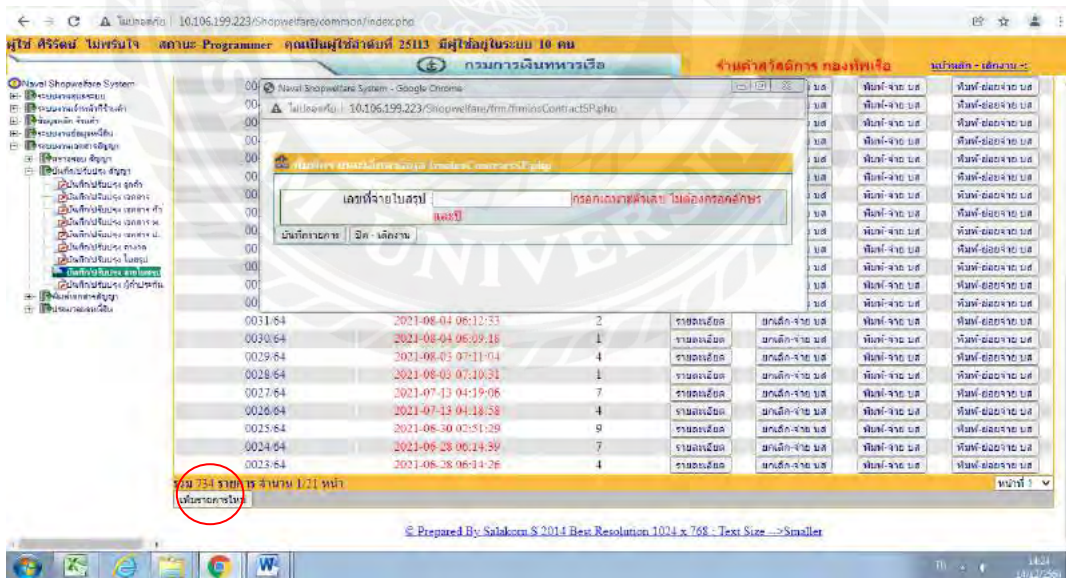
ไม่ปลอดภัย | 10.106.199.223/Shopwelfare/common/index.php

ผู้ใช้ ศิริรัตน์ ไม่พรั่นใจ สถานะ Programmer คุณเป็นผู้ใช้ลำดับที่ 25113 มีผู้ใช้อยู่ในระบบ 10 คน

กรมการเงินทหารเรือ

ร้านค้าสวัสดิการ กองทัพเรือ

หน้าหลัก - เลิกงาน -:

Naval Shopwelfare System

Naval Shopwelfare System - Google Chrome

ไม่ปลอดภัย | 10.106.199.223/Shopwelfare/frm/frmInsContractSP.php

บันทึก แทรกใบสรุปผล frmInsContractSP.php

เลขที่จ่ายใบสรุป

กรอกเฉพาะตัวเลข ไม่ต้องกรอกอักษร และปี

บันทึกรายการ | ปิด - เลิกงาน

| | | | | | | |
|---|---|---|---|---|---|---|
| 0031/64 | 2021-08-04 06:12:33 | 2 | รายละเอียด | ยกเลิก-จ่าย บส | พิมพ์-จ่าย บส | พิมพ์-ย่อยจ่าย บส |
| 0030/64 | 2021-08-04 06:09:18 | 1 | รายละเอียด | ยกเลิก-จ่าย บส | พิมพ์-จ่าย บส | พิมพ์-ย่อยจ่าย บส |
| 0029/64 | 2021-08-03 07:11:04 | 4 | รายละเอียด | ยกเลิก-จ่าย บส | พิมพ์-จ่าย บส | พิมพ์-ย่อยจ่าย บส |
| 0028/64 | 2021-08-03 07:10:31 | 1 | รายละเอียด | ยกเลิก-จ่าย บส | พิมพ์-จ่าย บส | พิมพ์-ย่อยจ่าย บส |
| 0027/64 | 2021-07-13 04:19:06 | 7 | รายละเอียด | ยกเลิก-จ่าย บส | พิมพ์-จ่าย บส | พิมพ์-ย่อยจ่าย บส |
| 0026/64 | 2021-07-13 04:18:58 | 4 | รายละเอียด | ยกเลิก-จ่าย บส | พิมพ์-จ่าย บส | พิมพ์-ย่อยจ่าย บส |
| 0025/64 | 2021-06-30 02:51:29 | 9 | รายละเอียด | ยกเลิก-จ่าย บส | พิมพ์-จ่าย บส | พิมพ์-ย่อยจ่าย บส |
| 0024/64 | 2021-06-28 06:14:39 | 7 | รายละเอียด | ยกเลิก-จ่าย บส | พิมพ์-จ่าย บส | พิมพ์-ย่อยจ่าย บส |
| 0023/64 | 2021-06-28 06:14:26 | 4 | รายละเอียด | ยกเลิก-จ่าย บส | พิมพ์-จ่าย บส | พิมพ์-ย่อยจ่าย บส |

รวม 734 รายการ จำนวน 1/21 หน้า

หน้าที่ 1

เพิ่มรายการใหม่

© Prepared By Salakorn S 2014 Best Resolution 1024 x 768 : Text Size -->Smaller